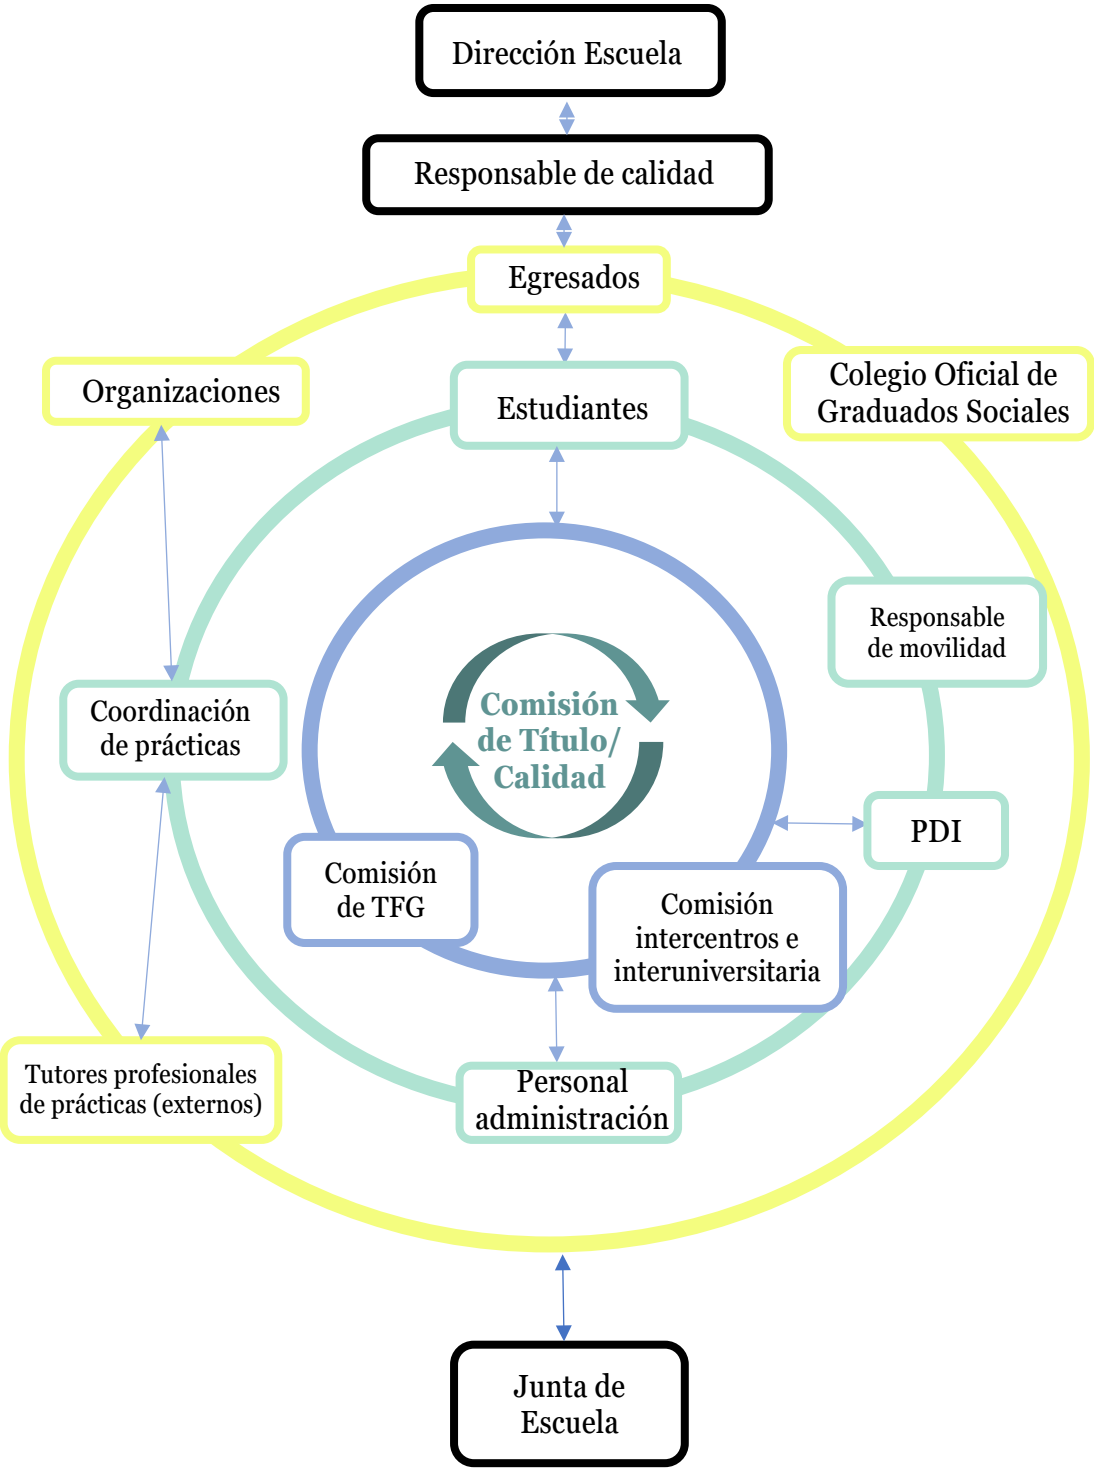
Dirección Escuela

Responsable de calidad

Egresados

Organizaciones

Estudiantes

Colegio Oficial de Graduados Sociales

Responsable de movilidad

Comisión de Título/ Calidad

Coordinación de prácticas

PDI

Comisión de TFG

Comisión intercentros e interuniversitaria

Tutores profesionales de prácticas (externos)

Personal administración

Junta de Escuela